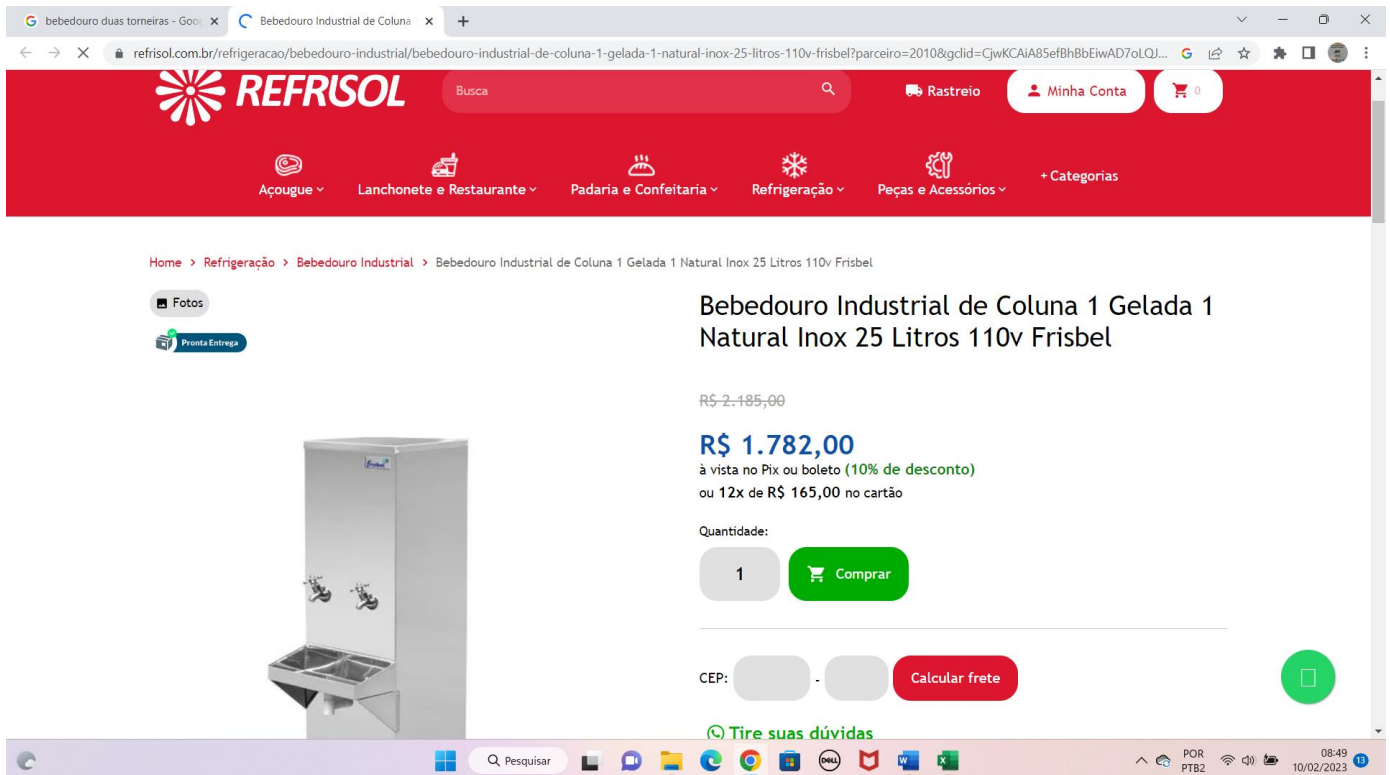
G bebedouro duas torneiras - Goo ×
Bebedouro Industrial de Coluna ×
+

refrisol.com.br/refrigeracao/bebedouro-industrial/bebedouro-industrial-de-coluna-1-gelada-1-natural-inox-25-litros-110v-frisbel?parceiro=2010&gclid=CjwKCAiA85efBhBbEiwAD7oLQJ...

REFRISOL
Busca
Rastreio
Minha Conta
0

Açougue
Lanchonete e Restaurante
Padaria e Confeitaria
Refrigeração
Peças e Acessórios
+ Categorias

Home > Refrigeração > Bebedouro Industrial > Bebedouro Industrial de Coluna 1 Gelada 1 Natural Inox 25 Litros 110v Frisbel

Fotos
Pronta Entrega

Frisbel

Bebedouro Industrial de Coluna 1 Gelada 1 Natural Inox 25 Litros 110v Frisbel

R$ 2.185,00

R$ 1.782,00
à vista no Pix ou boleto (10% de desconto)
ou 12x de R$ 165,00 no cartão

Quantidade:
1
Comprar

CEP: -
Calcular frete

Tire suas dúvidas

Pesquisar
POR PTB2
08:49
10/02/2023
13